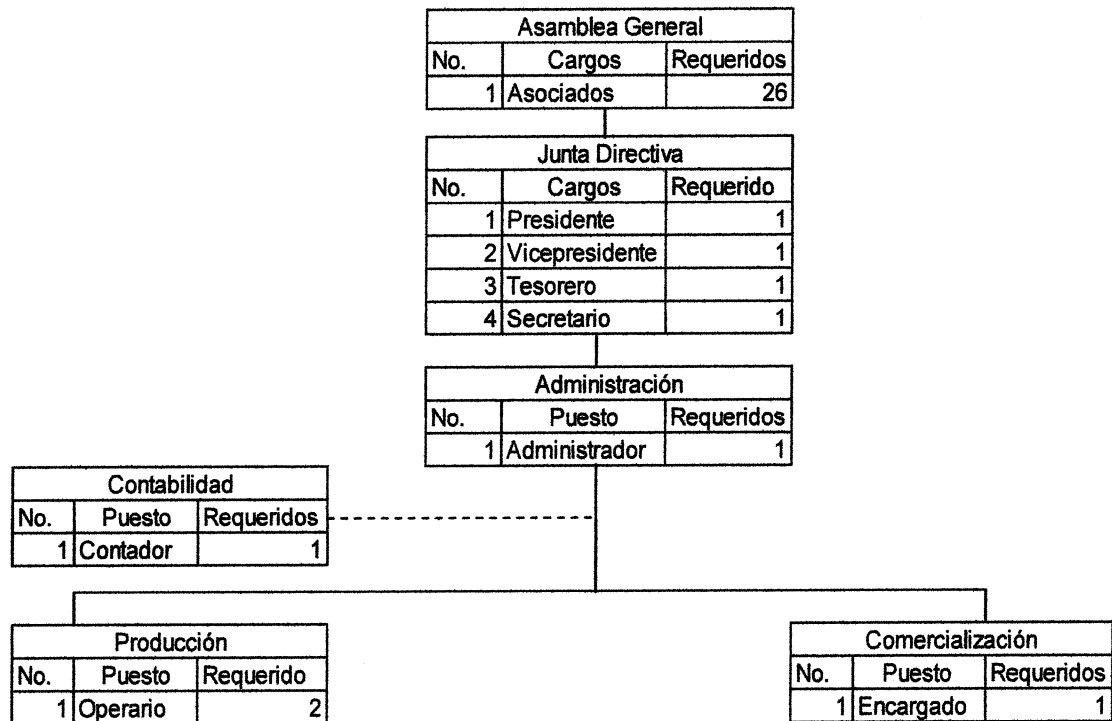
| Asamblea General | | |
|---|---|---|
| No. | Cargos | Requeridos |
| 1 | Asociados | 26 |

| Junta Directiva | | |
|---|---|---|
| No. | Cargos | Requerido |
| 1 | Presidente | 1 |
| 2 | Vicepresidente | 1 |
| 3 | Tesorero | 1 |
| 4 | Secretario | 1 |

| Administración | | |
|---|---|---|
| No. | Puesto | Requeridos |
| 1 | Administrador | 1 |

| Contabilidad | | |
|---|---|---|
| No. | Puesto | Requeridos |
| 1 | Contador | 1 |

| Producción | | |
|---|---|---|
| No. | Puesto | Requerido |
| 1 | Operario | 2 |

| Comercialización | | |
|---|---|---|
| No. | Puesto | Requeridos |
| 1 | Encargado | 1 |